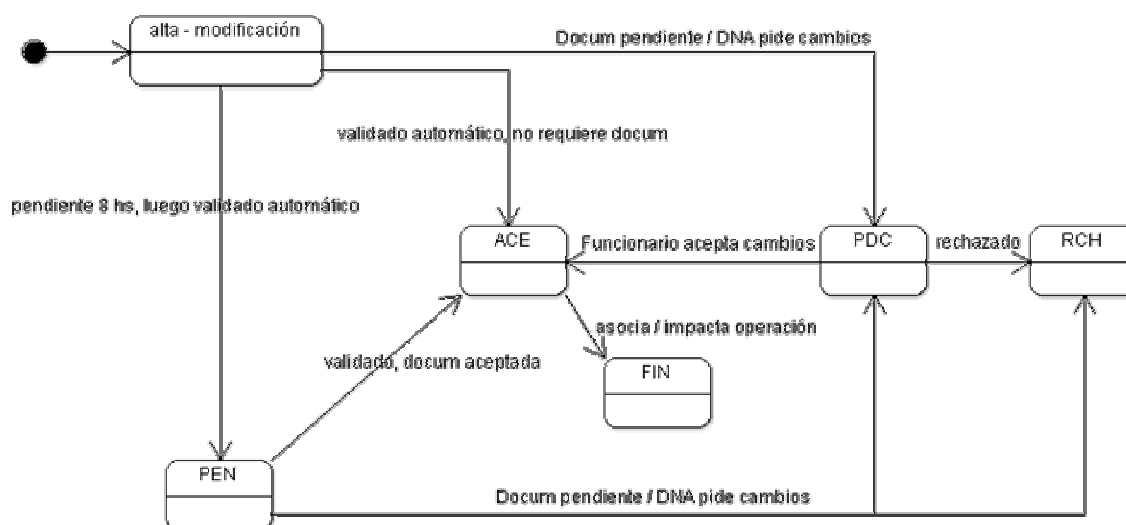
alta - modificación

Docum pendiente / DNA pide cambios

validado automático, no requiere docum

pendiente 8 hs, luego validado automático

ACE

Funcionario acepta cambios

PDC

rechazado

RCH

asocia / impacta operación

validado, docum aceptada

FIN

PEN

Docum pendiente / DNA pide cambios